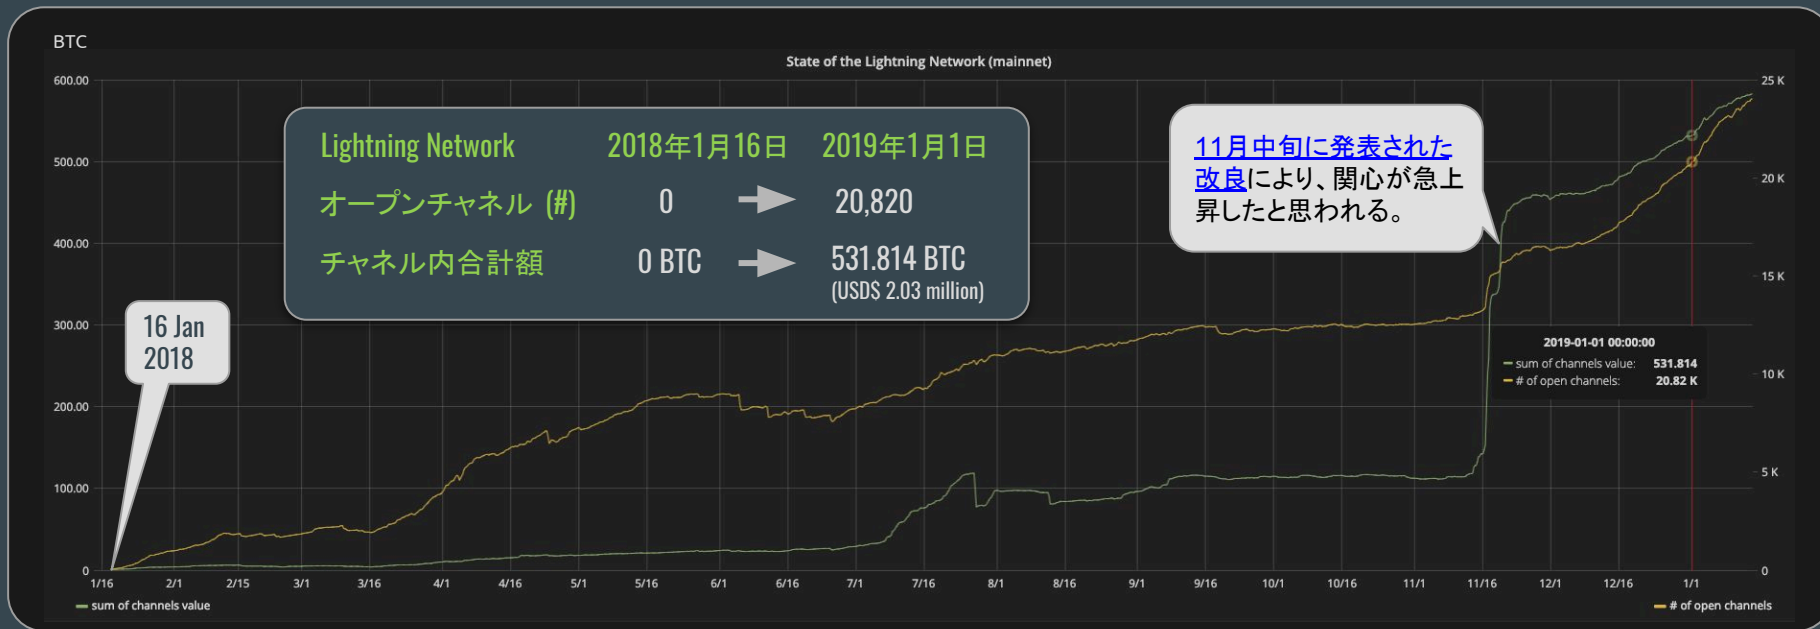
BTC

State of the Lightning Network (mainnet)

| Lightning Network | 2018年1月16日 | | 2019年1月1日 |
|---|---|---|---|
| オープンチャネル (#) | 0 | → | 20,820 |
| チャネル内合計額 | 0 BTC | → | 531.814 BTC (USDS 2.03 million) |

11月中旬に発表された改良により、関心が急上昇したと思われる。

16 Jan 2018

2019-01-01 00:00:00
sum of channels value: 531.814
# of open channels: 20.82 K

600.00
500.00
400.00
300.00
200.00
100.00
0

25 K
20 K
15 K
10 K
5 K
0

1/16 2/1 2/15 3/1 3/16 4/1 4/16 5/1 5/16 6/1 6/16 7/1 7/16 8/1 8/16 9/1 9/16 10/1 10/16 11/1 11/16 12/1 12/16 1/1

sum of channels value
# of open channels